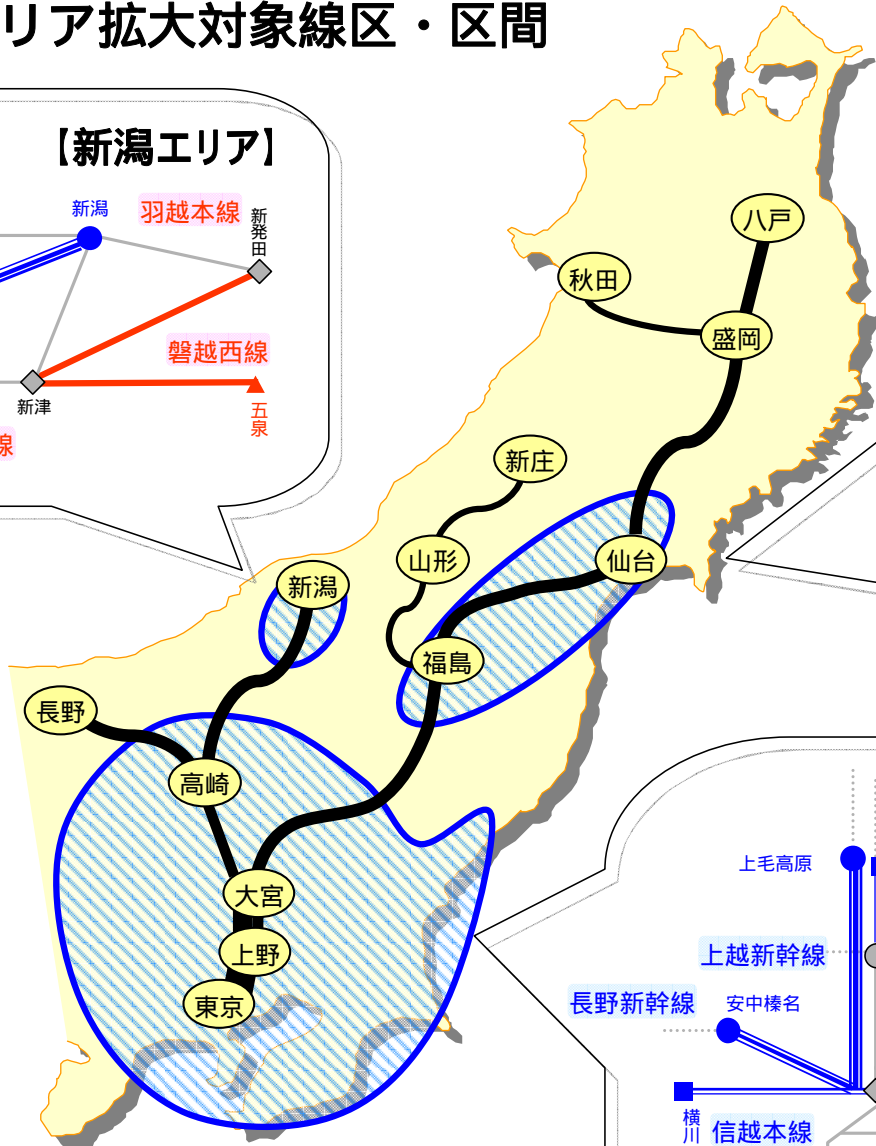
リア拡大対象線区・区間

【新潟エリア】

新潟
羽越本線
新発田
磐越西線
新津
五泉
線

八戸
秋田
盛岡
新庄
山形
仙台
新潟
福島
長野
高崎
大宮
上野
東京

上毛高原
上越新幹線
長野新幹線
安中榛名
横川
信越本線